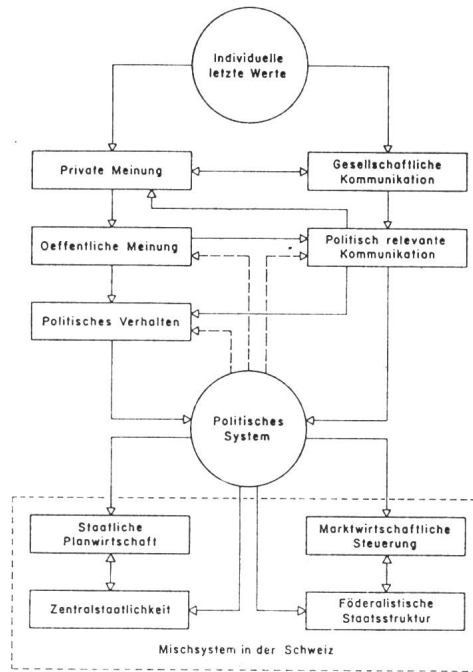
Individuelle letzte Werte

Private Meinung

Gesellschaftliche Kommunikation

Oeffentliche Meinung

Politisch relevante Kommunikation

Politisches Verhalten

Politisches System

Staatliche Planwirtschaft

Marktwirtschaftliche Steuerung

Zentralstaatlichkeit

Föderalistische Staatsstruktur

Mischsystem in der Schweiz